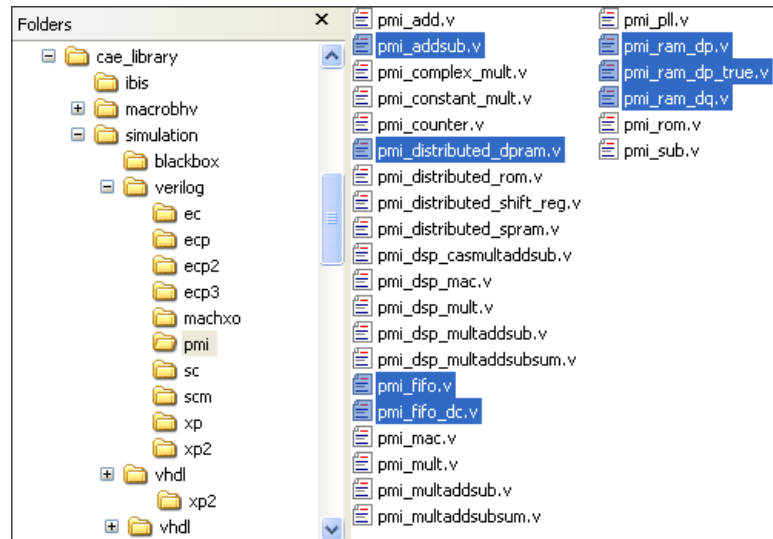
Folders ×

cae_library
ibis
macrobhv
simulation
blackbox
verilog
ec
ecp
ecp2
ecp3
machxo
pmi
sc
scm
xp
xp2
vhdl
xp2
vhdl

pmi_add.v
pmi_addsub.v
pmi_complex_mult.v
pmi_constant_mult.v
pmi_counter.v
pmi_distributed_dpram.v
pmi_distributed_rom.v
pmi_distributed_shift_reg.v
pmi_distributed_spram.v
pmi_dsp_casmultaddsub.v
pmi_dsp_mac.v
pmi_dsp_mult.v
pmi_dsp_multaddsub.v
pmi_dsp_multaddsubsum.v
pmi_fifo.v
pmi_fifo_dc.v
pmi_mac.v
pmi_mult.v
pmi_multaddsub.v
pmi_multaddsubsum.v

pmi_pll.v
pmi_ram_dp.v
pmi_ram_dp_true.v
pmi_ram_dq.v
pmi_rom.v
pmi_sub.v